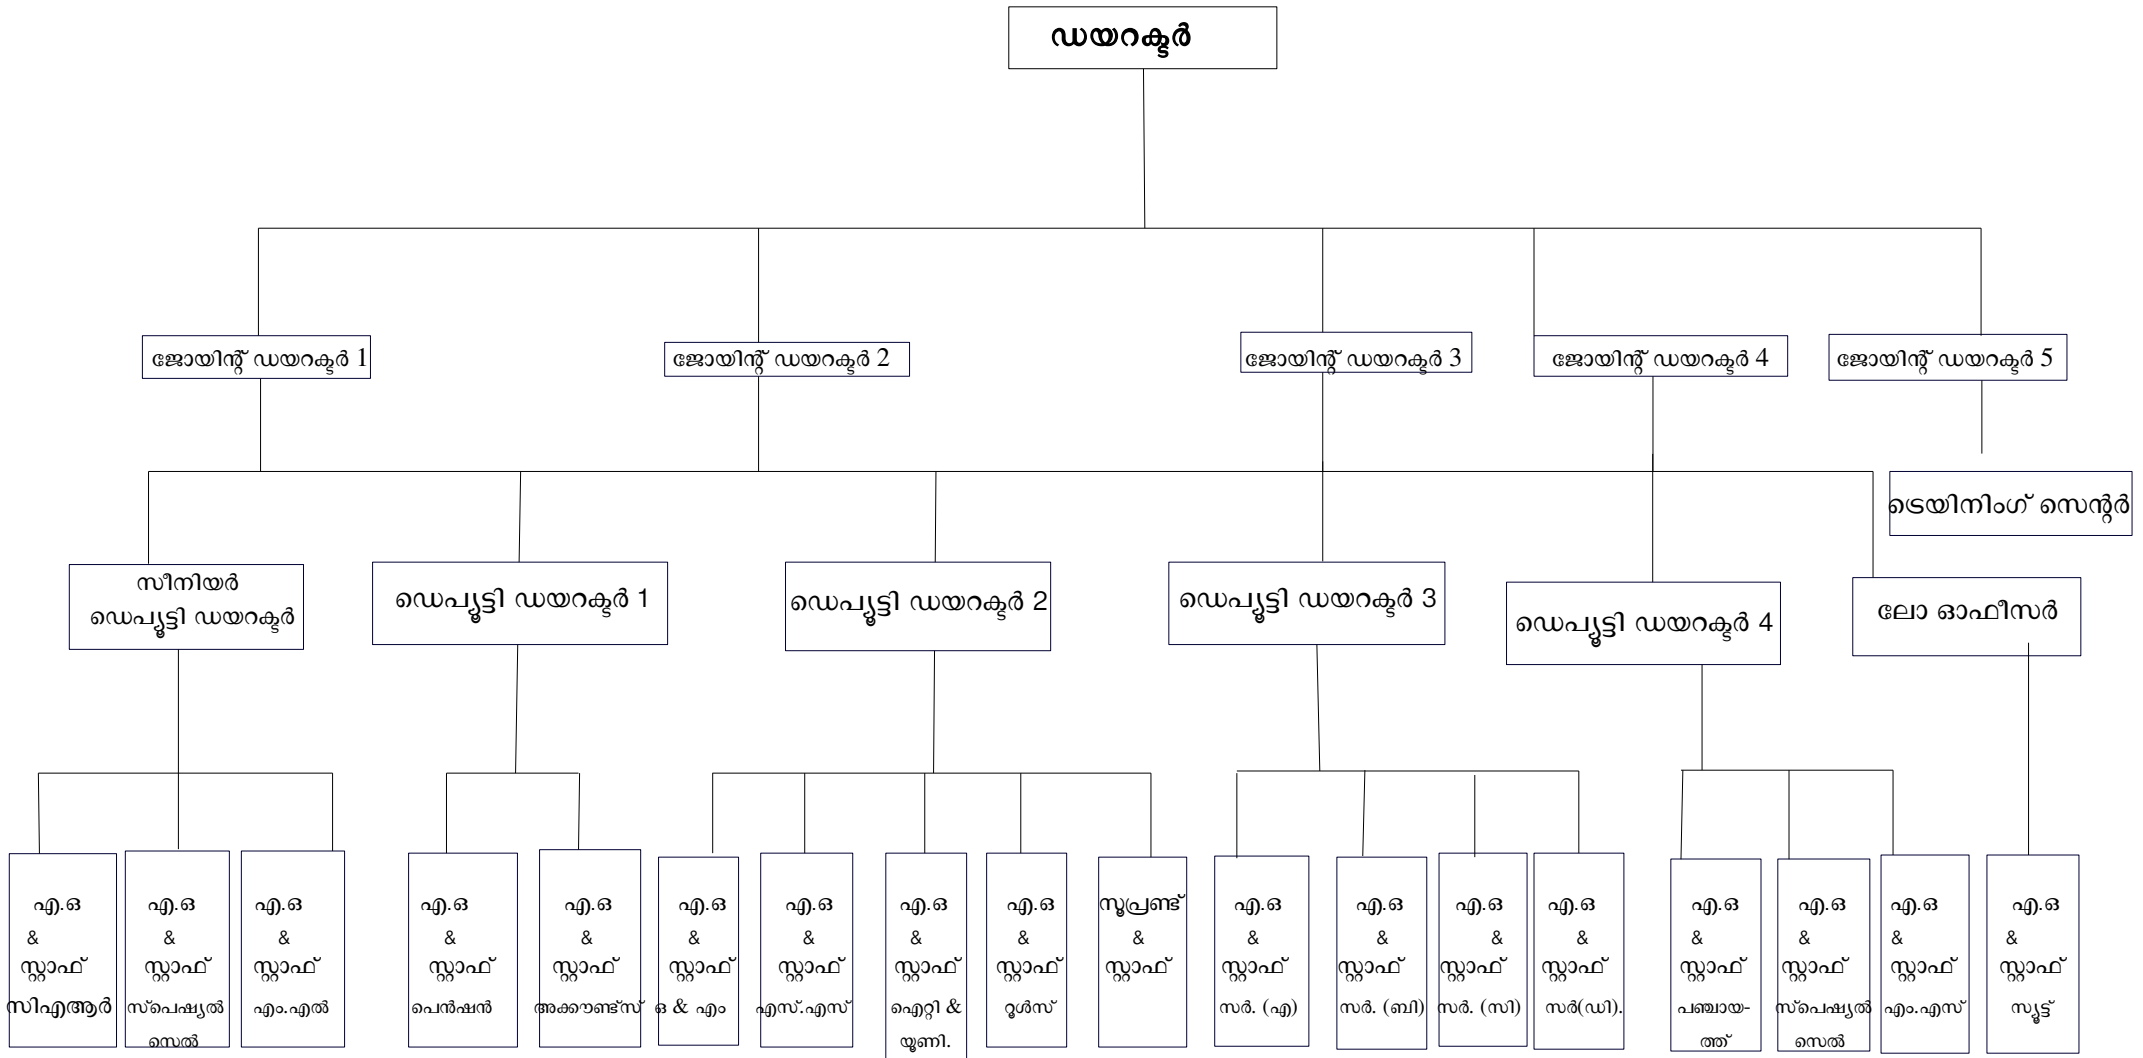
ഡയറക്ടർ

ജോയിന്റ് ഡയറക്ടർ 1

ജോയിന്റ് ഡയറക്ടർ 2

ജോയിന്റ് ഡയറക്ടർ 3

ജോയിന്റ് ഡയറക്ടർ 4

ജോയിന്റ് ഡയറക്ടർ 5

ട്രെയിനിംഗ് സെന്റർ

സീനിയർ ഡെപ്യൂട്ടി ഡയറക്ടർ

ഡെപ്യൂട്ടി ഡയറക്ടർ 1

ഡെപ്യൂട്ടി ഡയറക്ടർ 2

ഡെപ്യൂട്ടി ഡയറക്ടർ 3

ഡെപ്യൂട്ടി ഡയറക്ടർ 4

ലോ ഓഫീസർ

എ.ഒ & സ്റ്റാഫ് സിഎആർ

എ.ഒ & സ്റ്റാഫ് സ്പെഷ്യൽ സെൽ

എ.ഒ & സ്റ്റാഫ് എം.എൽ

എ.ഒ & സ്റ്റാഫ് പെൻഷൻ

എ.ഒ & സ്റ്റാഫ് അക്കൗണ്ട്സ്

എ.ഒ & സ്റ്റാഫ് ഒ & എം

എ.ഒ & സ്റ്റാഫ് എസ്.എസ്

എ.ഒ & സ്റ്റാഫ് ഐറ്റി & യൂണി.

എ.ഒ & സ്റ്റാഫ് റൂൾസ്

സൂപ്രണ്ട് & സ്റ്റാഫ്

എ.ഒ & സ്റ്റാഫ് സർ. (എ)

എ.ഒ & സ്റ്റാഫ് സർ. (ബി)

എ.ഒ & സ്റ്റാഫ് സർ. (സി)

എ.ഒ & സ്റ്റാഫ് സർ(ഡി).

എ.ഒ & സ്റ്റാഫ് പഞ്ചായത്ത്

എ.ഒ & സ്റ്റാഫ് സ്പെഷ്യൽ സെൽ

എ.ഒ & സ്റ്റാഫ് എം.എസ്

എ.ഒ & സ്റ്റാഫ് സ്യൂട്ട്